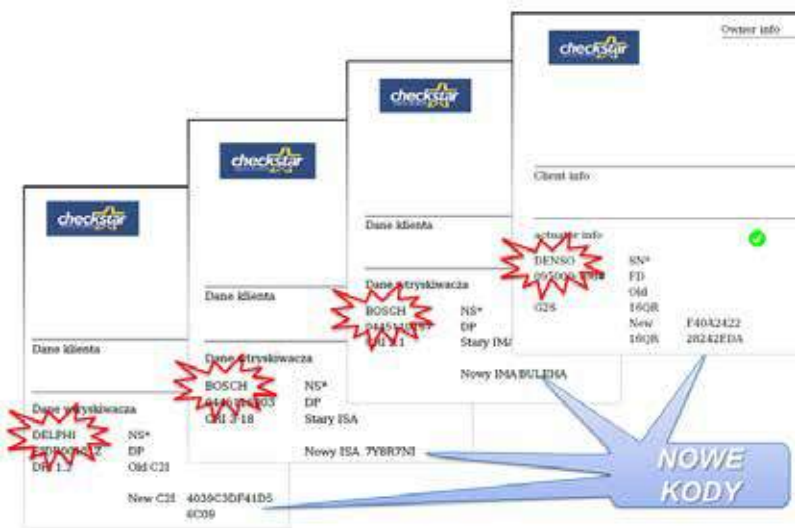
checkstar

Owner info

Client info

actuator info

DENSO

095000-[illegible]

G2S

SN*

FD

Old

16QR

New

16QR

F40A2422

20242EDA

checkstar

Dane klienta

Dane wtryskiwacza

BOSCH

0445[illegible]

CRI 2.1

NS*

DP

Stary IMA

Nowy IMA BULEHA

checkstar

Dane klienta

Dane wtryskiwacza

BOSCH

0445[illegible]03

CRI 3-18

NS*

DP

Stary ISA

Nowy ISA 7Y8R7NI

checkstar

Dane klienta

Dane wtryskiwacza

DELPHI

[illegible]

DFI 1.3

NS*

DP

Old C2I

New C2I 4039C3DF41D5 6C09

NOWE KODY